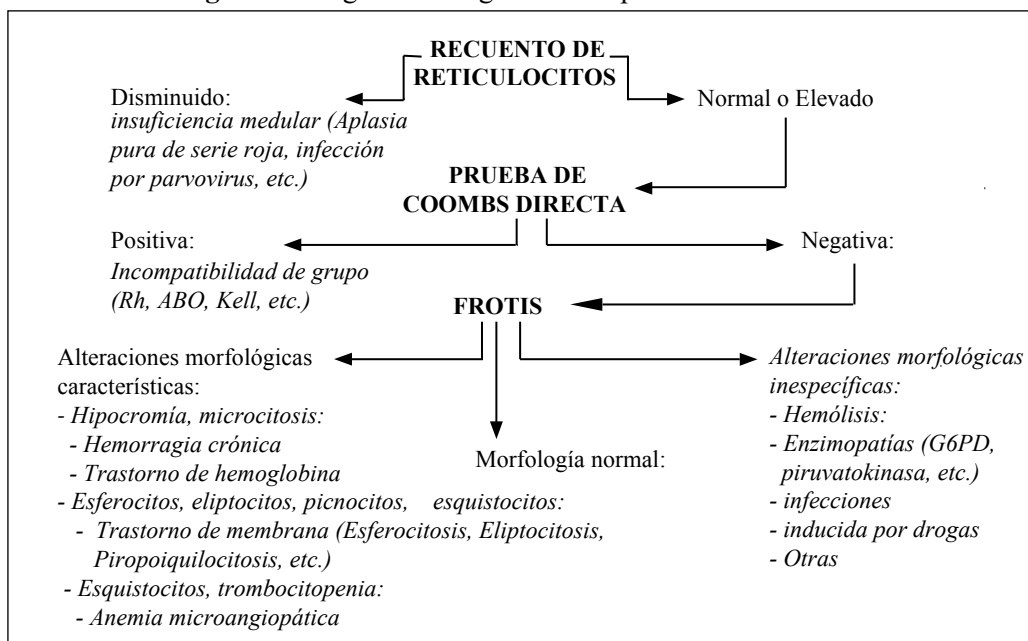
RECUENTO DE RETICULOCITOS

Disminuido: *insuficiencia medular (Aplasia pura de serie roja, infección por parvovirus, etc.)*

Normal o Elevado

PRUEBA DE COOMBS DIRECTA

Positiva: *Incompatibilidad de grupo (Rh, ABO, Kell, etc.)*

Negativa:

FROTIS

Alteraciones morfológicas características:
- *Hipocromía, microcitosis:*
 - *Hemorragia crónica*
 - *Trastorno de hemoglobina*
- *Esferocitos, eliptocitos, picnocitos, esquistocitos:*
 - *Trastorno de membrana (Esferocitosis, Eliptocitosis, Piropoiquilocitosis, etc.)*
 - *Esquistocitos, trombocitopenia:*
 - *Anemia microangiopática*

Morfología normal:

*Alteraciones morfológicas inespecíficas:*
- *Hemólisis:*
- *Enzimopatías (G6PD, piruvatokinasa, etc.)*
- *infecciones*
- *inducida por drogas*
- *Otras*